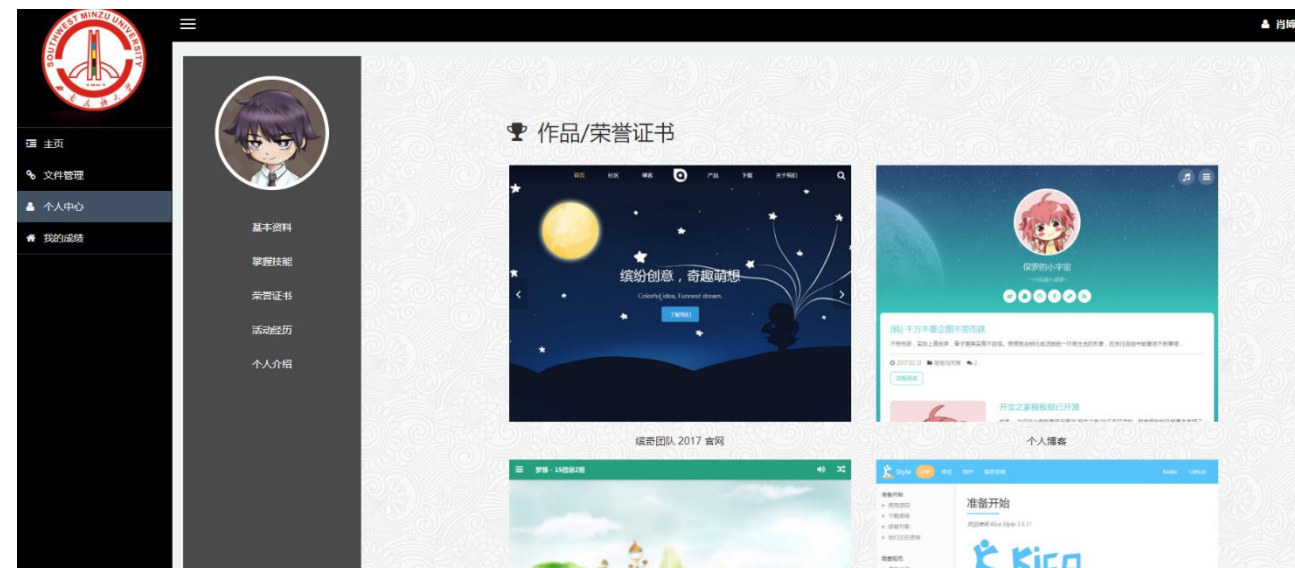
SOUTHWEST MINZU UNIVERSITY
西南民族大学

肖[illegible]

主页
文件管理
个人中心
我的成绩

基本资料
掌握技能
荣誉证书
活动经历
个人介绍

作品/荣誉证书

首页 社区 博客 产品 下载 关于我们

缤纷创意，奇趣萌想
Colorful idea, Funnest dream.
了解我们

缤奇团队 2017 官网

保罗的小宇宙

[转] 千万不要企图不劳而获

详细阅读

开宝之家模板现已开源

个人播客

梦想 - 15国家2班

Style

准备开始

Kico